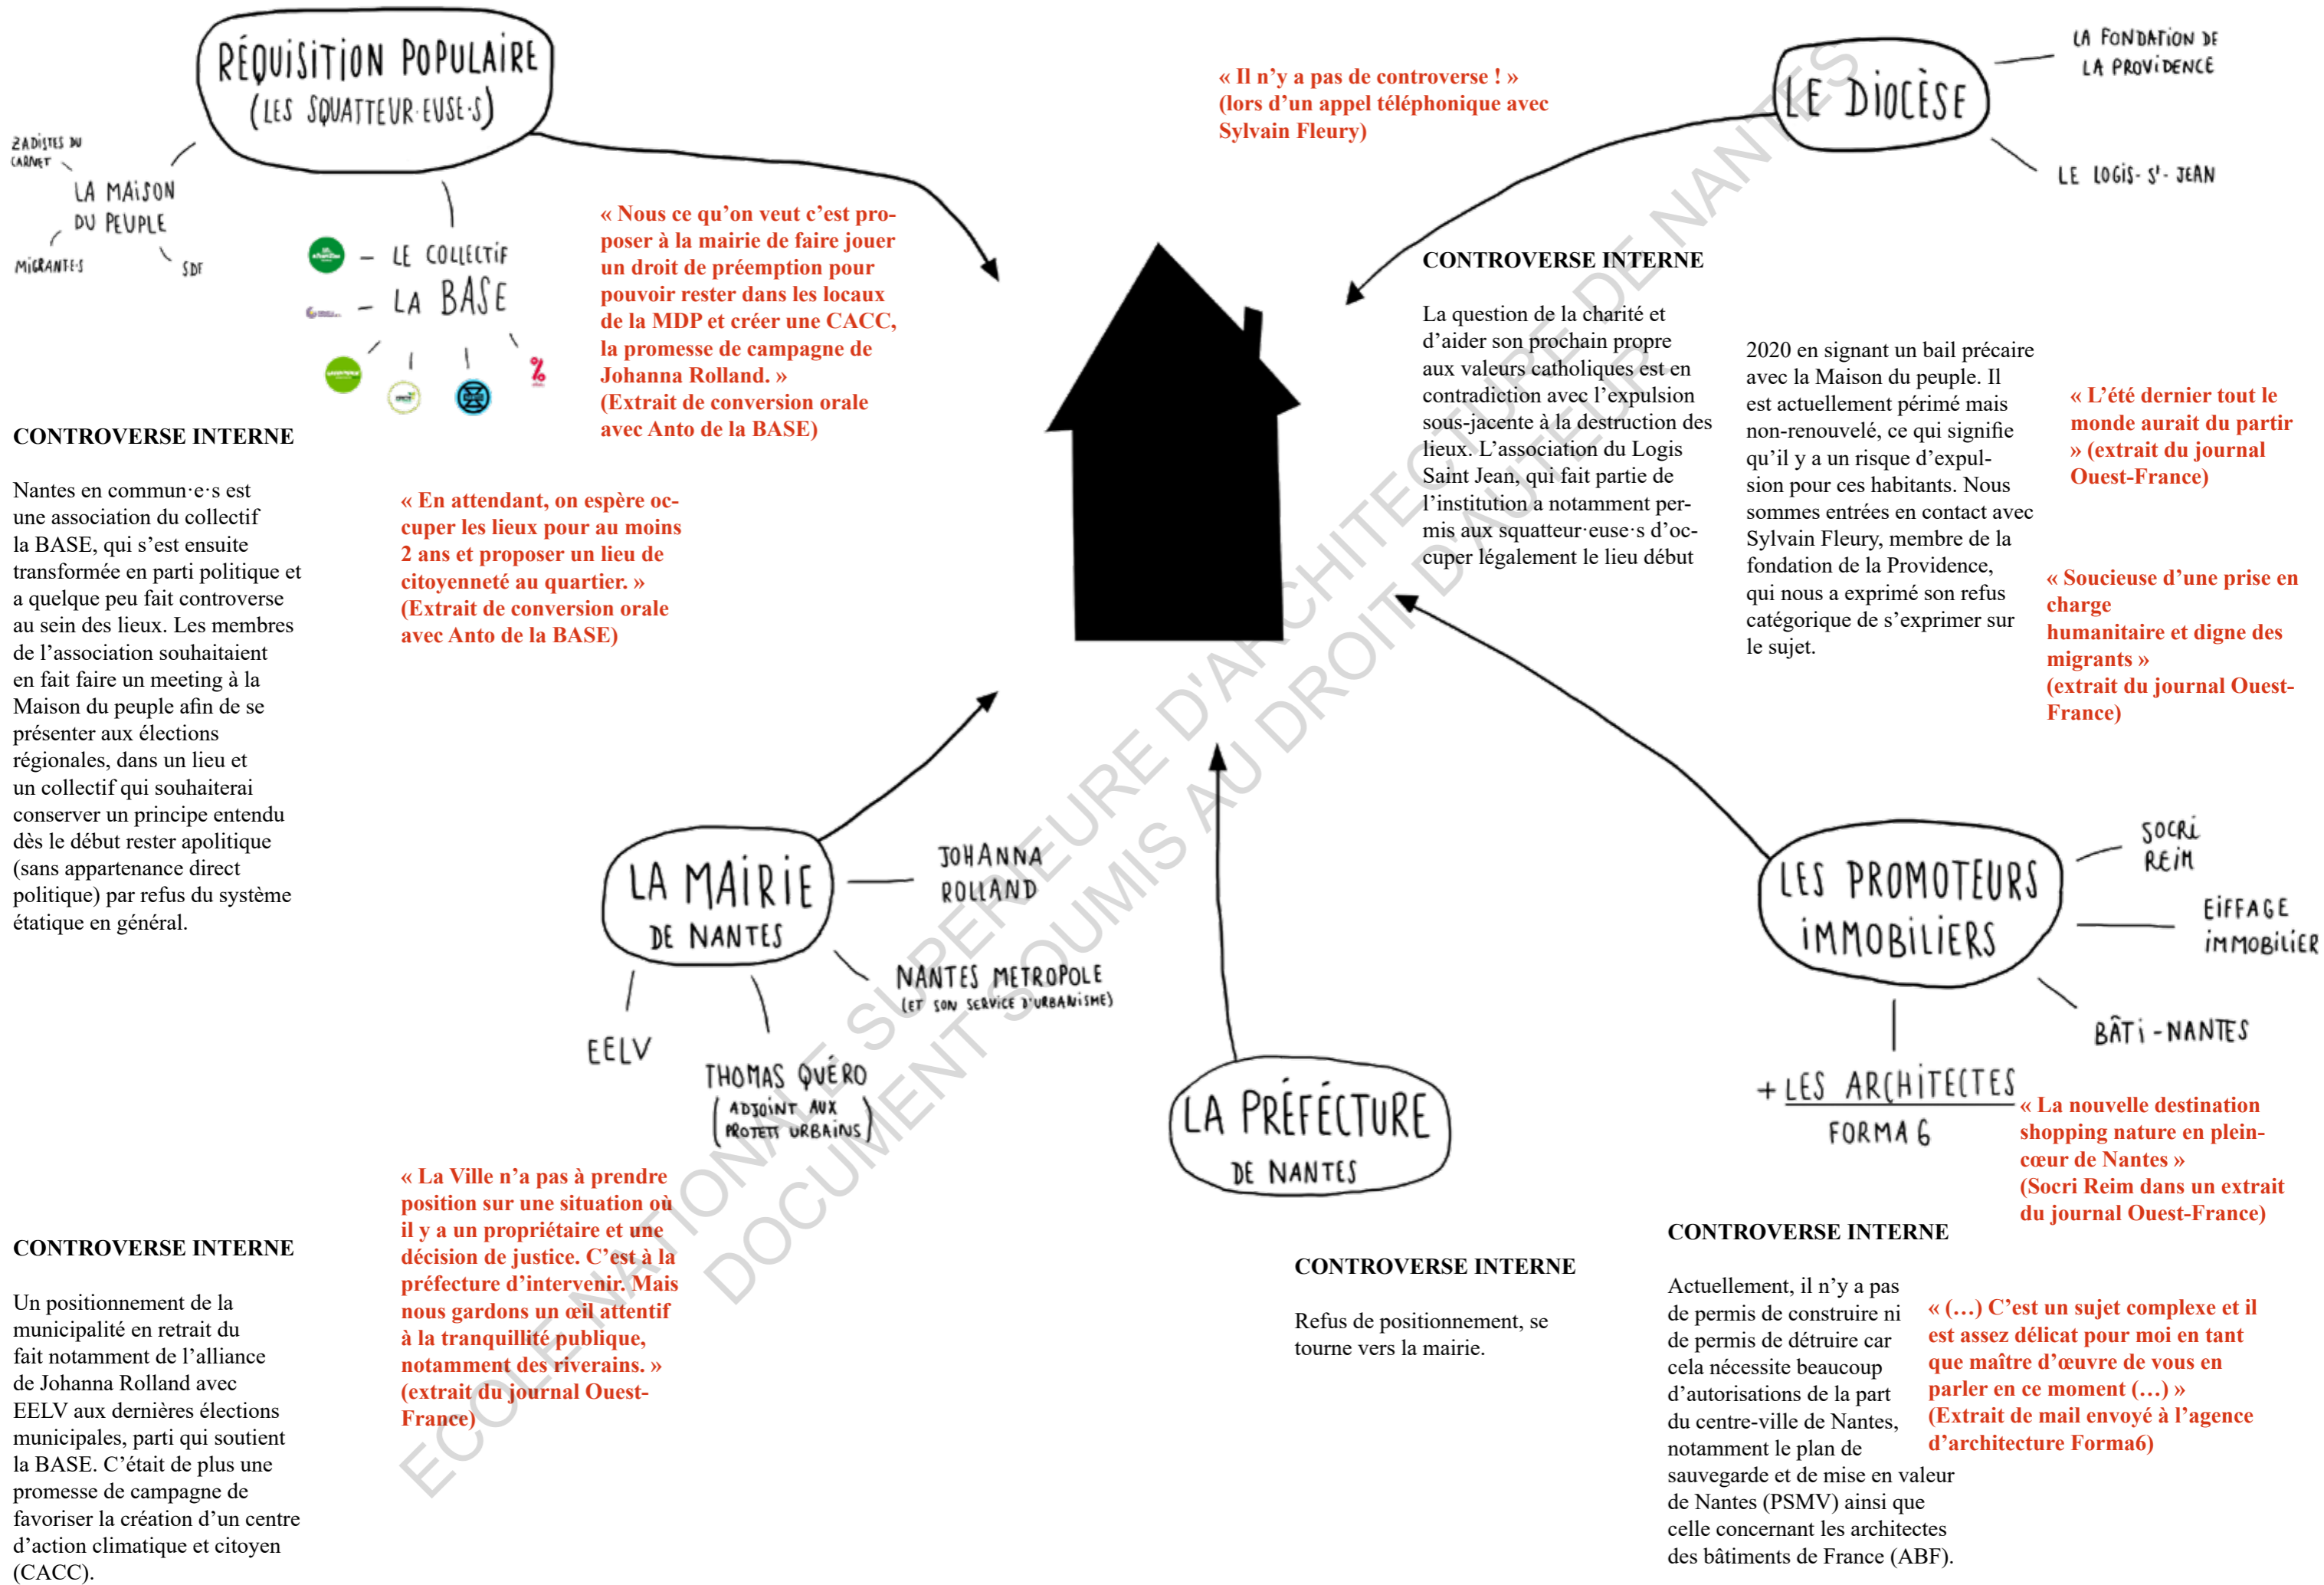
RÉQUISITION POPULAIRE
(LES SQUATTEUR·EUSE·S)

ZADISTES DU CARNET
LA MAISON DU PEUPLE
MIGRANT·E·S
SDF

– LE COLLECTIF
– LA BASE

« Nous ce qu'on veut c'est proposer à la mairie de faire jouer un droit de préemption pour pouvoir rester dans les locaux de la MDP et créer une CACC, la promesse de campagne de Johanna Rolland. »
(Extrait de conversion orale avec Anto de la BASE)

« Il n'y a pas de controverse ! »
(lors d'un appel téléphonique avec Sylvain Fleury)

LE DIOCÈSE
LA FONDATION DE LA PROVIDENCE
LE LOGIS-St-JEAN

CONTROVERSE INTERNE

La question de la charité et d'aider son prochain propre aux valeurs catholiques est en contradiction avec l'expulsion sous-jacente à la destruction des lieux. L'association du Logis Saint Jean, qui fait partie de l'institution a notamment permis aux squatteur·euse·s d'occuper légalement le lieu début

2020 en signant un bail précaire avec la Maison du peuple. Il est actuellement périmé mais non-renouvelé, ce qui signifie qu'il y a un risque d'expulsion pour ces habitants. Nous sommes entrées en contact avec Sylvain Fleury, membre de la fondation de la Providence, qui nous a exprimé son refus catégorique de s'exprimer sur le sujet.

« L'été dernier tout le monde aurait du partir » (extrait du journal Ouest-France)

« Soucieuse d'une prise en charge humanitaire et digne des migrants »
(extrait du journal Ouest-France)

CONTROVERSE INTERNE

Nantes en commun·e·s est une association du collectif la BASE, qui s'est ensuite transformée en parti politique et a quelque peu fait controverse au sein des lieux. Les membres de l'association souhaitaient en fait faire un meeting à la Maison du peuple afin de se présenter aux élections régionales, dans un lieu et un collectif qui souhaiterai conserver un principe entendu dès le début rester apolitique (sans appartenance direct politique) par refus du système étatique en général.

« En attendant, on espère occuper les lieux pour au moins 2 ans et proposer un lieu de citoyenneté au quartier. »
(Extrait de conversion orale avec Anto de la BASE)

LA MAIRIE DE NANTES
JOHANNA ROLLAND
NANTES METROPOLE (ET SON SERVICE D'URBANISME)
EELV
THOMAS QUÉRO (ADJOINT AUX PROJETS URBAINS)

LA PRÉFECTURE DE NANTES

LES PROMOTEURS IMMOBILIERS
SOCRI REIM
EIFFAGE IMMOBILIER
BÂTI-NANTES
+ LES ARCHITECTES
FORMA 6

« La nouvelle destination shopping nature en plein-cœur de Nantes »
(Socri Reim dans un extrait du journal Ouest-France)

ECOLE NATIONALE SUPERIEURE D'ARCHITECTURE DE NANTES
DOCUMENT SOUMIS AU DROIT D'AUTEUR

CONTROVERSE INTERNE

Un positionnement de la municipalité en retrait du fait notamment de l'alliance de Johanna Rolland avec EELV aux dernières élections municipales, parti qui soutient la BASE. C'était de plus une promesse de campagne de favoriser la création d'un centre d'action climatique et citoyen (CACC).

« La Ville n'a pas à prendre position sur une situation où il y a un propriétaire et une décision de justice. C'est à la préfecture d'intervenir. Mais nous gardons un œil attentif à la tranquillité publique, notamment des riverains. »
(extrait du journal Ouest-France)

CONTROVERSE INTERNE

Refus de positionnement, se tourne vers la mairie.

CONTROVERSE INTERNE

Actuellement, il n'y a pas de permis de construire ni de permis de détruire car cela nécessite beaucoup d'autorisations de la part du centre-ville de Nantes, notamment le plan de sauvegarde et de mise en valeur de Nantes (PSMV) ainsi que celle concernant les architectes des bâtiments de France (ABF).

« (…) C'est un sujet complexe et il est assez délicat pour moi en tant que maître d'œuvre de vous en parler en ce moment (…) »
(Extrait de mail envoyé à l'agence d'architecture Forma6)